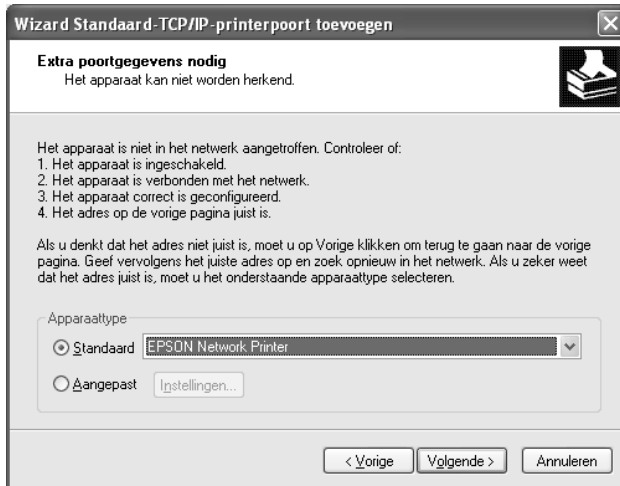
Wizard Standaard-TCP/IP-printerpoort toevoegen

Extra poortgegevens nodig
Het apparaat kan niet worden herkend.

Het apparaat is niet in het netwerk aangetroffen. Controleer of:
1. Het apparaat is ingeschakeld.
2. Het apparaat is verbonden met het netwerk.
3. Het apparaat correct is geconfigureerd.
4. Het adres op de vorige pagina juist is.

Als u denkt dat het adres niet juist is, moet u op Vorige klikken om terug te gaan naar de vorige pagina. Geef vervolgens het juiste adres op en zoek opnieuw in het netwerk. Als u zeker weet dat het adres juist is, moet u het onderstaande apparaattype selecteren.

Apparaattype
Standaard EPSON Network Printer
Aangepast Instellingen...

< Vorige Volgende > Annuleren